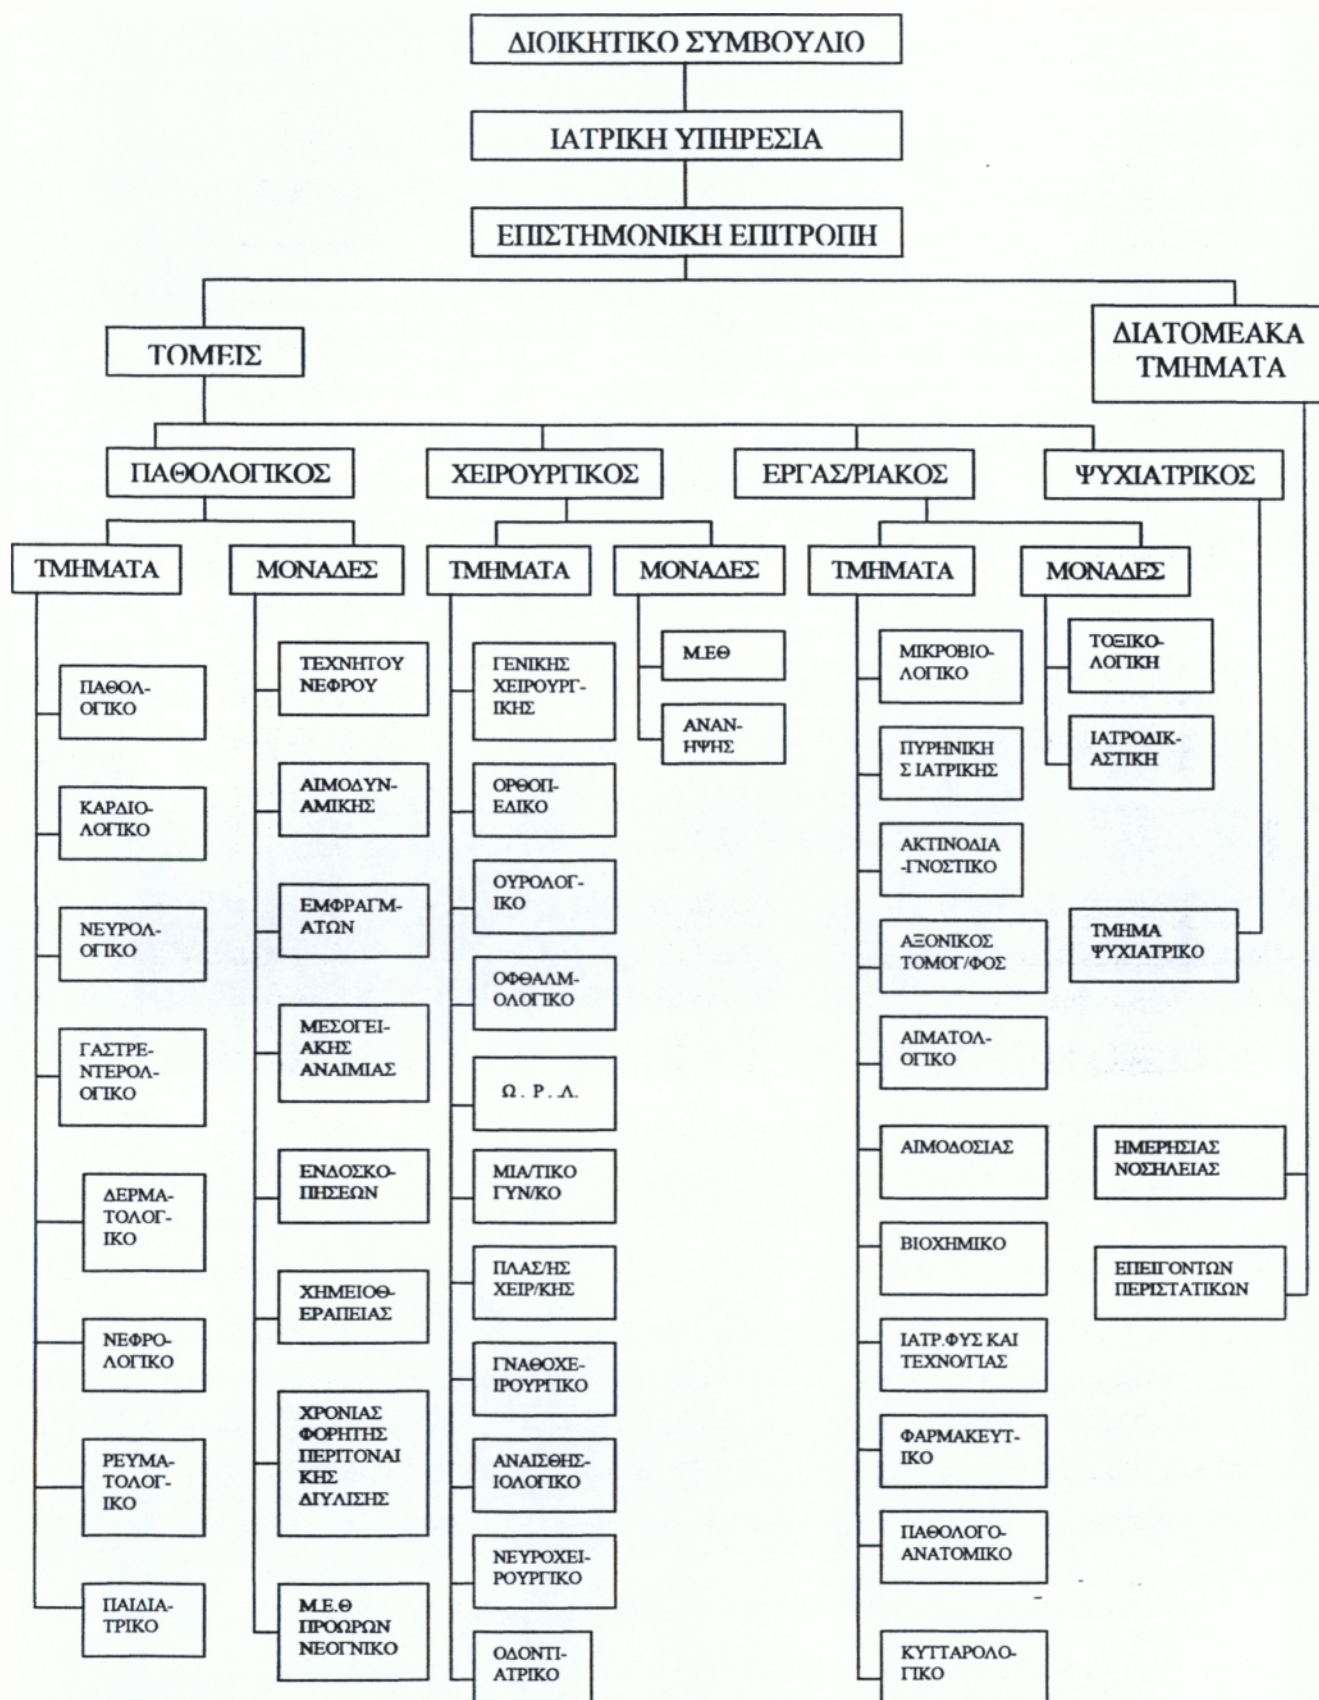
ΔΙΟΙΚΗΤΙΚΟ ΣΥΜΒΟΥΛΙΟ

ΙΑΤΡΙΚΗ ΥΠΗΡΕΣΙΑ

ΕΠΙΣΤΗΜΟΝΙΚΗ ΕΠΙΤΡΟΠΗ

ΤΟΜΕΙΣ

ΔΙΑΤΟΜΕΑΚΑ ΤΜΗΜΑΤΑ

ΠΑΘΟΛΟΓΙΚΟΣ

ΧΕΙΡΟΥΡΓΙΚΟΣ

ΕΡΓΑΣ/ΡΙΑΚΟΣ

ΨΥΧΙΑΤΡΙΚΟΣ

ΤΜΗΜΑΤΑ

ΜΟΝΑΔΕΣ

ΤΜΗΜΑΤΑ

ΜΟΝΑΔΕΣ

ΤΜΗΜΑΤΑ

ΜΟΝΑΔΕΣ

ΠΑΘΟΛΟΓΙΚΟ

ΚΑΡΔΙΟΛΟΓΙΚΟ

ΝΕΥΡΟΛΟΓΙΚΟ

ΓΑΣΤΡΕΝΤΕΡΟΛΟΓΙΚΟ

ΔΕΡΜΑΤΟΛΟΓΙΚΟ

ΝΕΦΡΟΛΟΓΙΚΟ

ΡΕΥΜΑΤΟΛΟΓΙΚΟ

ΠΑΙΔΙΑΤΡΙΚΟ

ΤΕΧΝΗΤΟΥ ΝΕΦΡΟΥ

ΑΙΜΟΔΥΝΑΜΙΚΗΣ

ΕΜΦΡΑΓΜΑΤΩΝ

ΜΕΣΟΓΕΙΑΚΗΣ ΑΝΑΙΜΙΑΣ

ΕΝΔΟΣΚΟΠΗΣΕΩΝ

ΧΗΜΕΙΟΘΕΡΑΠΕΙΑΣ

ΧΡΟΝΙΑΣ ΦΟΡΗΤΗΣ ΠΕΡΙΤΟΝΑΙΚΗΣ ΔΙΥΛΙΣΗΣ

Μ.Ε.Θ ΠΡΟΩΡΩΝ ΝΕΟΓΝΙΚΟ

ΓΕΝΙΚΗΣ ΧΕΙΡΟΥΡΓΙΚΗΣ

ΟΡΘΟΠΕΔΙΚΟ

ΟΥΡΟΛΟΓΙΚΟ

ΟΦΘΑΛΜΟΛΟΓΙΚΟ

Ω. Ρ. Λ.

ΜΙΑ/ΤΙΚΟ ΓΥΝ/ΚΟ

ΠΛΑΣ/ΗΣ ΧΕΙΡ/ΚΗΣ

ΓΝΑΘΟΧΕΙΡΟΥΡΓΙΚΟ

ΑΝΑΙΣΘΗΣΙΟΛΟΓΙΚΟ

ΝΕΥΡΟΧΕΙΡΟΥΡΓΙΚΟ

ΟΔΟΝΤΙΑΤΡΙΚΟ

Μ.ΕΘ

ΑΝΑΝΗΨΗΣ

ΜΙΚΡΟΒΙΟΛΟΓΙΚΟ

ΠΥΡΗΝΙΚΗΣ ΙΑΤΡΙΚΗΣ

ΑΚΤΙΝΟΔΙΑ-ΓΝΩΣΤΙΚΟ

ΑΞΟΝΙΚΟΣ ΤΟΜΟΓ/ΦΟΣ

ΑΙΜΑΤΟΛΟΓΙΚΟ

ΑΙΜΟΔΟΣΙΑΣ

ΒΙΟΧΗΜΙΚΟ

ΙΑΤΡ.ΦΥΣ ΚΑΙ ΤΕΧΝΟ/ΓΙΑΣ

ΦΑΡΜΑΚΕΥΤΙΚΟ

ΠΑΘΟΛΟΓΟΑΝΑΤΟΜΙΚΟ

ΚΥΤΤΑΡΟΛΟΓΙΚΟ

ΤΟΞΙΚΟΛΟΓΙΚΗ

ΙΑΤΡΟΔΙΚΑΣΤΙΚΗ

ΤΜΗΜΑ ΨΥΧΙΑΤΡΙΚΟ

ΗΜΕΡΗΣΙΑΣ ΝΟΣΗΛΕΙΑΣ

ΕΠΕΙΓΟΝΤΩΝ ΠΕΡΙΣΤΑΤΙΚΩΝ